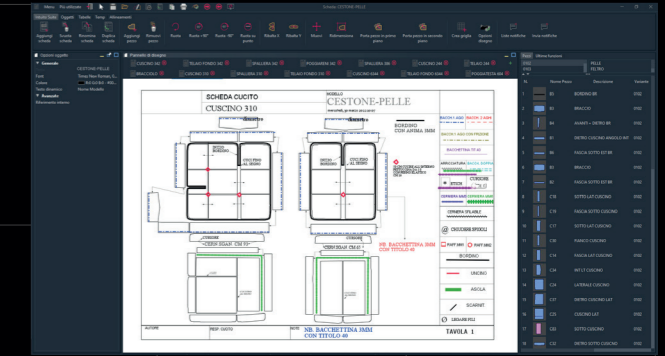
Menu Pro-edificato Schedo: CESTONE-PELLE

Vista Scheda Oggetti Tabelle Tempi Allineamenti

Aggiungi scheda Sostituisci scheda Rinomina scheda Duplica scheda Aggiungi pezzo Rimuovi pezzo Ruota Ruota +90° Ruota -90° Ruota su punto Ribalta X Ribalta Y Mirroro Ridimensiona Porta pezzo in primo piano Porta pezzo in secondo piano Crea griglia Opzioni disegno Lista modifiche Invia modifiche

Opzioni oggetto
Generale
Fasci CESTONE-PELLE
Colore
Testo descrizione Nome Modello
Avanzate
Riferimento interno

Pannello di disegno

SCHEDA CUCITO
CUSCINO 310
MODELLO
CESTONE-PELLE
BORDINO CON ANIMA 3MM
NB. BACCHETTINA 3MM CON TITOLO 40
NB. BACCHETTINA 3MM CON TITOLO 40
TAVOLA 1

BORDINO
UNCINO
ASOLA
SCARNIT

Pezzi
PELLE
FELTRO
Nome Pezzo Descrizione Variante
B1 BORDINO
B2 BRACCIO
B3 AVANTI — DIETRO BR
B4 DIETRO CUSCINO ANGOLO INT
B5 FASCIA SOTTO EST BR
B6 BRACCIO
B7 FASCIA SOTTO EST BR
C15 SOTTO LAT CUSCINO
C16 FASCIA SOTTO CUSCINO
C17 SOTTO LAT CUSCINO
C18 FIANCO CUSCINO
C19 FASCIA SOTTO CUSCINO
C20 INT LT CUSCINO
C21 LATERALE CUSCINO
C22 DIETRO CUSCINO LAT
C23 CUSCINO LAT
C24 DIETRO CUSCINO LAT
C25 SOTTO CUSCINO